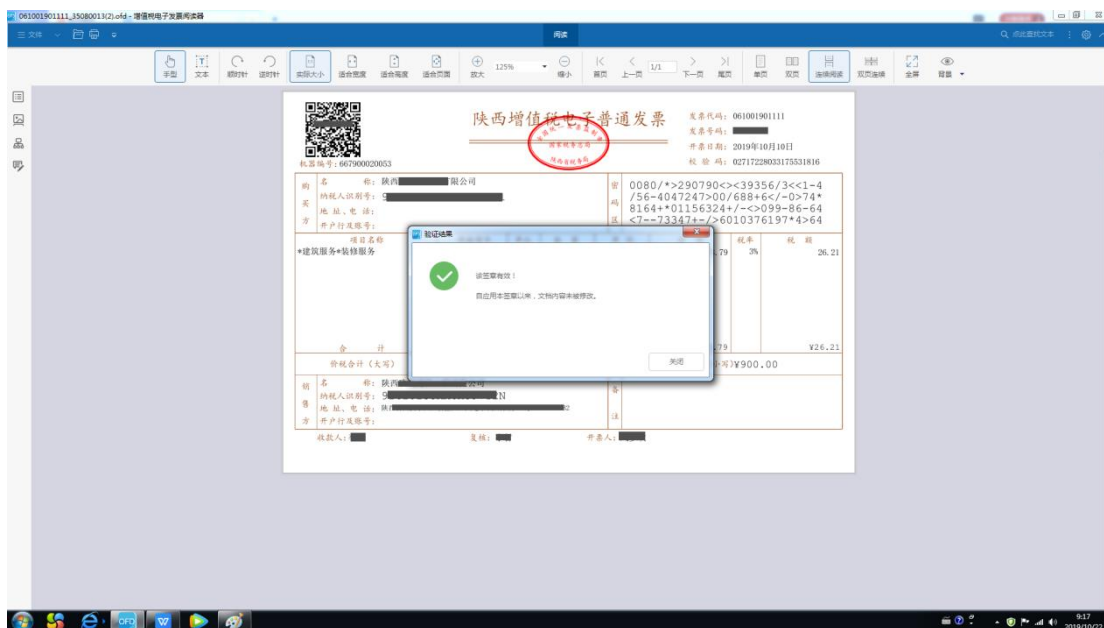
061001901111_35080013(2).ofd - 增值税电子发票阅读器

三 文件

阅读

Q 点此查找文本

手型 文本 顺时针 逆时针 实际大小 适合宽度 适合高度 适合页面 放大 125% 缩小 首页 上一页 1/1 下一页 尾页 单页 双页 连续阅读 双页连续 全屏 背景

陕西增值税电子普通发票

发票代码：061001901111
发票号码：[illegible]
开票日期：2019年10月10日
校验码：02717228033175531816

机器编号：667900020053

购买方
名称：陕西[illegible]限公司
纳税人识别号：9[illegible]
地址、电话：
开户行及账号：

密码区
0080/*>290790<><39356/3<<1-4
/56-4047247>00/688+6</-0>74*
8164+*01156324+/-<>099-86-64
<7--73347+-/>6010376197*4>64

项目名称
*建筑服务*装修服务

.79
税率 3%
税额 26.21

合计
.79
¥26.21

价税合计（大写）
(小写)¥900.00

销售方
名称：陕西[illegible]
纳税人识别号：9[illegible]N
地址、电话：陕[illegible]2
开户行及账号：

备注

收款人：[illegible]
复核：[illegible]
开票人：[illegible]

验证结果

该签章有效！

自应用本签章以来，文档内容未被修改。

关闭

9:17
2019/10/2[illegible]